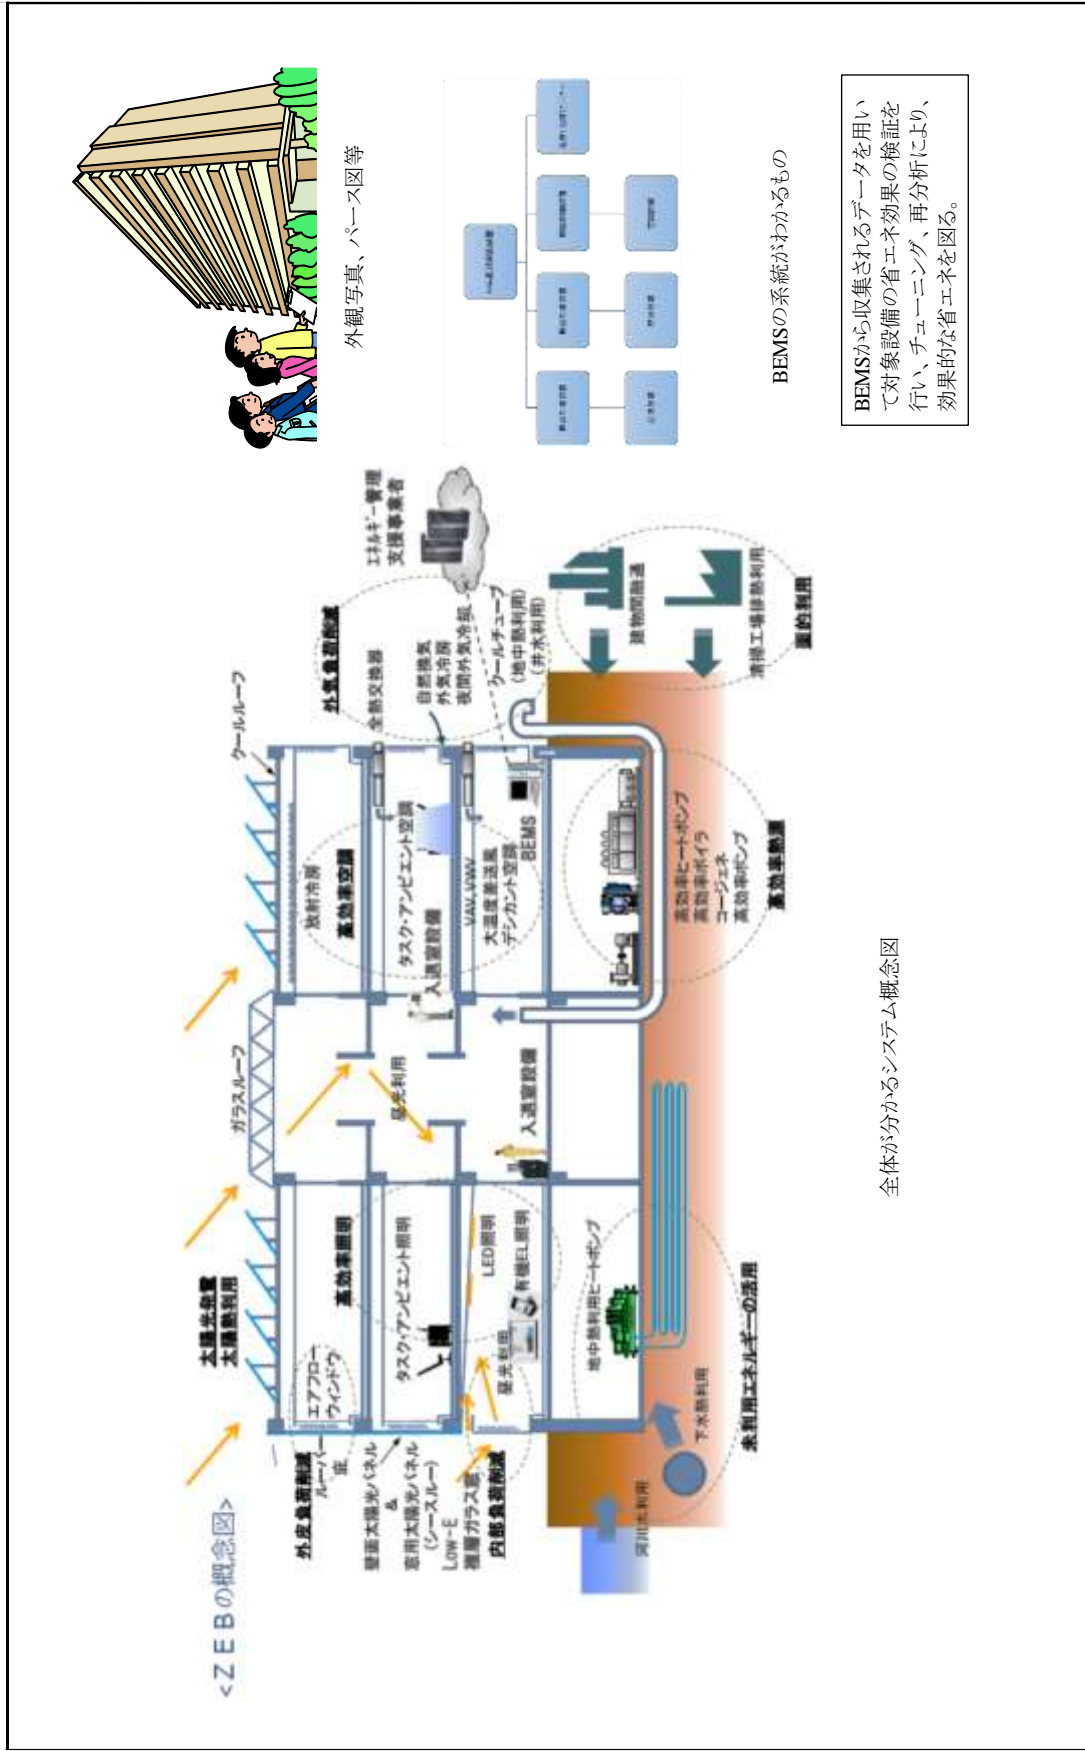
＜ZEBの概念図＞

外皮負荷削減
ルーバー
庇
壁面太陽光パネル
&
窓用太陽光パネル
(シースルー)
Low-E
複層ガラス窓
内部負荷削減

太陽光発電
太陽熱利用

エアフロー
ウィンドウ

高効率照明
タスク・アンビエント照明
LED照明
有機EL照明
昼光利用

ガラスルーフ
昼光利用
人感型設備
人感型設備

放射冷房
高効率空調
タスク・アンビエント空調
VAV,VWV
大温度差送風
デシカント空調
BEMS

クールルーフ

外気負荷削減
全熱交換器
自然換気
外気冷房
夜間外気冷却
クールチューブ
(地中熱利用)
(井水利用)

エネルギー管理
支援事業者

高効率ヒートポンプ
高効率ボイラ
コージェネ
高効率ポンプ
高効率熱源

建物間融通
清掃工場排熱利用
面的利用

地中熱利用ヒートポンプ
下水熱利用
河川水利用
未利用エネルギーの活用

全体が分かるシステム概念図

外観写真、パース図等

BEMSの系統がわかるもの

BEMSから収集されるデータを用いて対象設備の省エネ効果の検証を行い、チューニング、再分析により、効果的な省エネを図る。